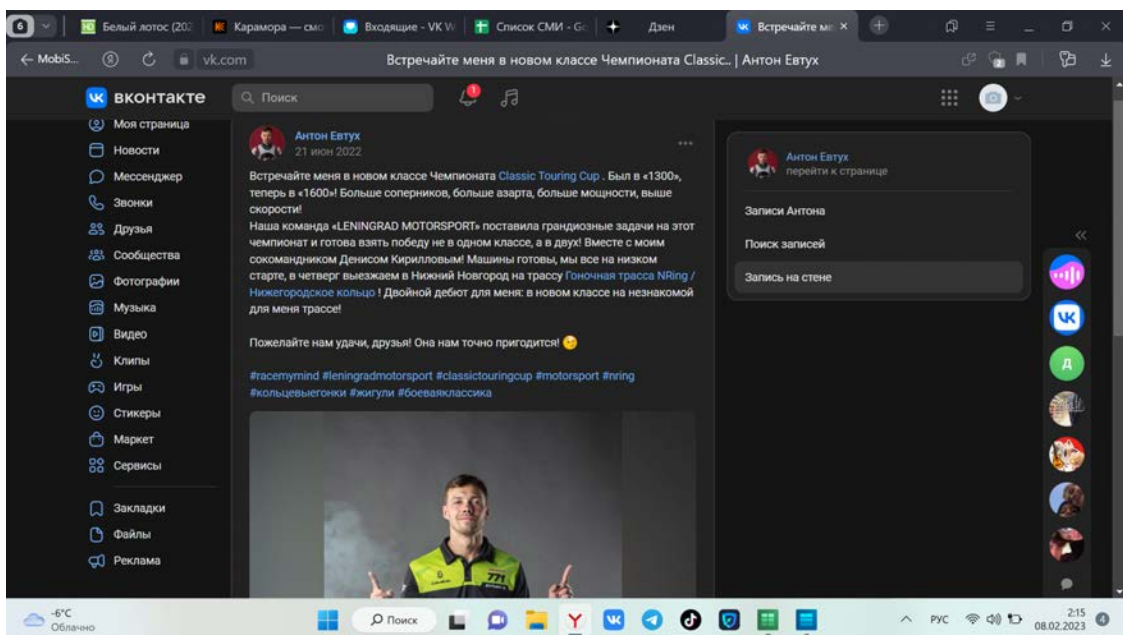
6 Белый лотос (202 Карамора — смо Входящие - VK W Список СМИ - Go Дзен Встречайте ме ×

← MobiS... vk.com Встречайте меня в новом классе Чемпионата Classic... | Антон Евтух

вконтакте Поиск

Моя страница
Новости
Мессенджер
Звонки
Друзья
Сообщества
Фотографии
Музыка
Видео
Клипы
Игры
Стикеры
Маркет
Сервисы

Закладки
Файлы
Реклама

Антон Евтух
21 июн 2022

Встречайте меня в новом классе Чемпионата Classic Touring Cup . Был в «1300», теперь в «1600»! Больше соперников, больше азарта, больше мощности, выше скорости!
Наша команда «LENINGRAD MOTORSPORT» поставила грандиозные задачи на этот чемпионат и готова взять победу не в одном классе, а в двух! Вместе с моим сокомандником Денисом Кирилловым! Машины готовы, мы все на низком старте, в четверг выезжаем в Нижний Новгород на трассу Гоночная трасса NRing / Нижегородское кольцо ! Двойной дебют для меня: в новом классе на незнакомой для меня трассе!

Пожелайте нам удачи, друзья! Она нам точно пригодится!

#racemymind #leningradmotorsport #classictouringcup #motorsport #nring #кольцевыегонки #жигули #боеваяклассика

771

Антон Евтух
перейти к странице

Записи Антона
Поиск записей
Запись на стене

Д

-6°C
Облачно

Поиск

РУС 2:15 08.02.2023